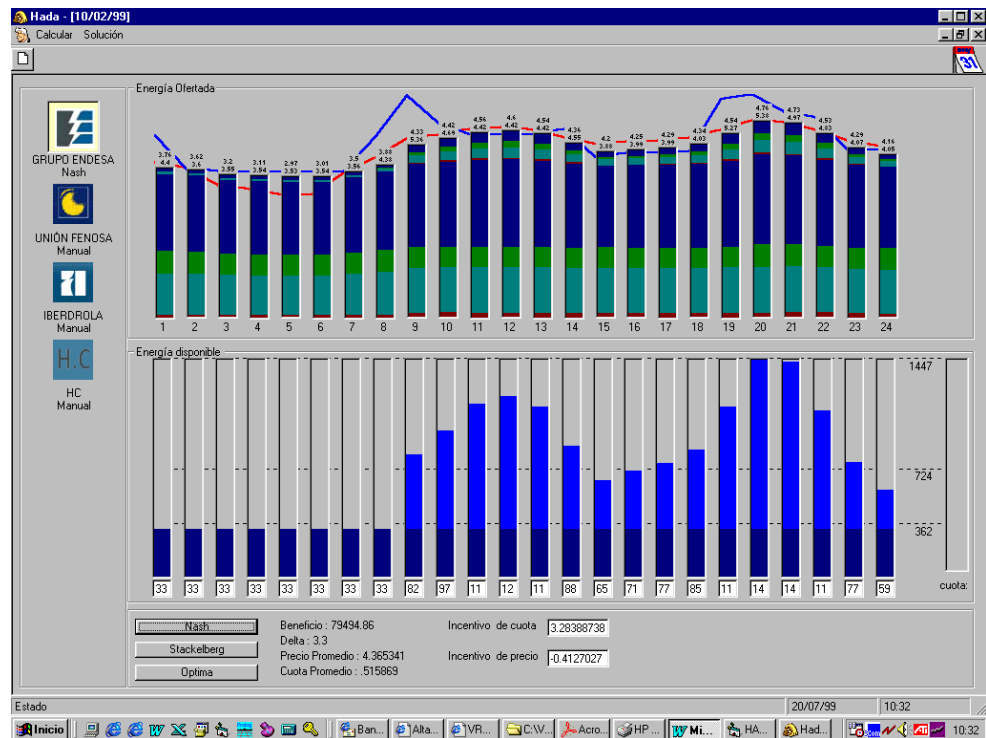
Hada - [10/02/99]
Calcular Solución

31

GRUPO ENDESA
Nash

UNIÓN FENOSA
Manual

IBERDROLA
Manual

H.C

HC
Manual

Energía Ofertada

3.76 4.4
3.62 3.6
3.2 3.59
3.11 3.54
2.97 3.53
3.01 3.54
3.5 3.56
3.88 4.38
4.39 5.36
4.42 4.69
4.56 4.42
4.6 4.42
4.54 4.42
4.36 4.55
4.2 3.88
4.25 3.99
4.29 3.99
4.34 4.03
4.54 5.27
4.76 5.36
4.73 4.97
4.53 4.03
4.29 4.07
4.16 4.09

1 2 3 4 5 6 7 8 9 10 11 12 13 14 15 16 17 18 19 20 21 22 23 24

Energía disponible

1447
724
362

33 33 33 33 33 33 33 33 82 97 11 12 11 88 65 71 77 85 11 14 14 11 77 59

cuota:

Nash
Stackelberg
Optima

Beneficio : 79494.86
Delta : 3.3
Precio Promedio : 4.365341
Cuota Promedio : .515869

Incentivo de cuota 3.28388738
Incentivo de precio -0.4127027

Estado
20/07/99
10:32

Inicio | Ban... | Alta... | VR... | C:\V... | Acro... | HP ... | Mi... | HA... | Had... | 10:32